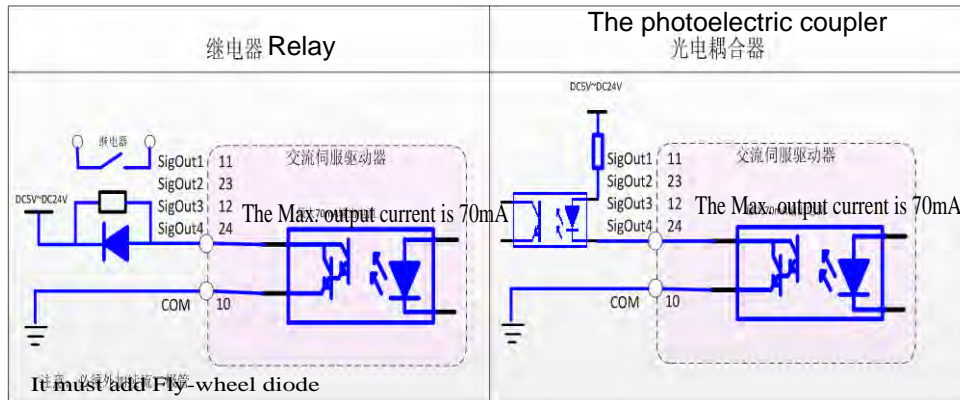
继电器 Relay

The photoelectric coupler
光电耦合器

继电器
交流伺服驱动器
SigOut1 11
SigOut2 23
DC5V~DC24V
SigOut3 12
SigOut4 24
The Max. output current is 70mA
COM 10
It must add Fly-wheel diode

DC5V~DC24V
交流伺服驱动器
SigOut1 11
SigOut2 23
SigOut3 12
SigOut4 24
The Max. output current is 70mA
COM 10